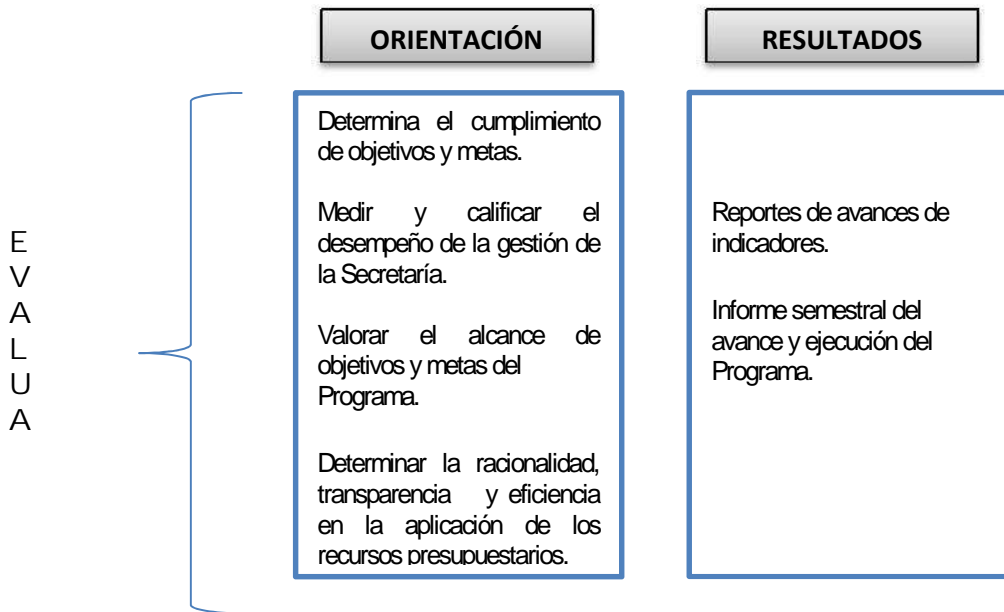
ORIENTACIÓN

RESULTADOS

E
V
A
L
U
A

Determina el cumplimiento de objetivos y metas.

Medir y calificar el desempeño de la gestión de la Secretaría.

Valorar el alcance de objetivos y metas del Programa.

Determinar la racionalidad, transparencia y eficiencia en la aplicación de los recursos presupuestarios.

Reportes de avances de indicadores.

Informe semestral del avance y ejecución del Programa.